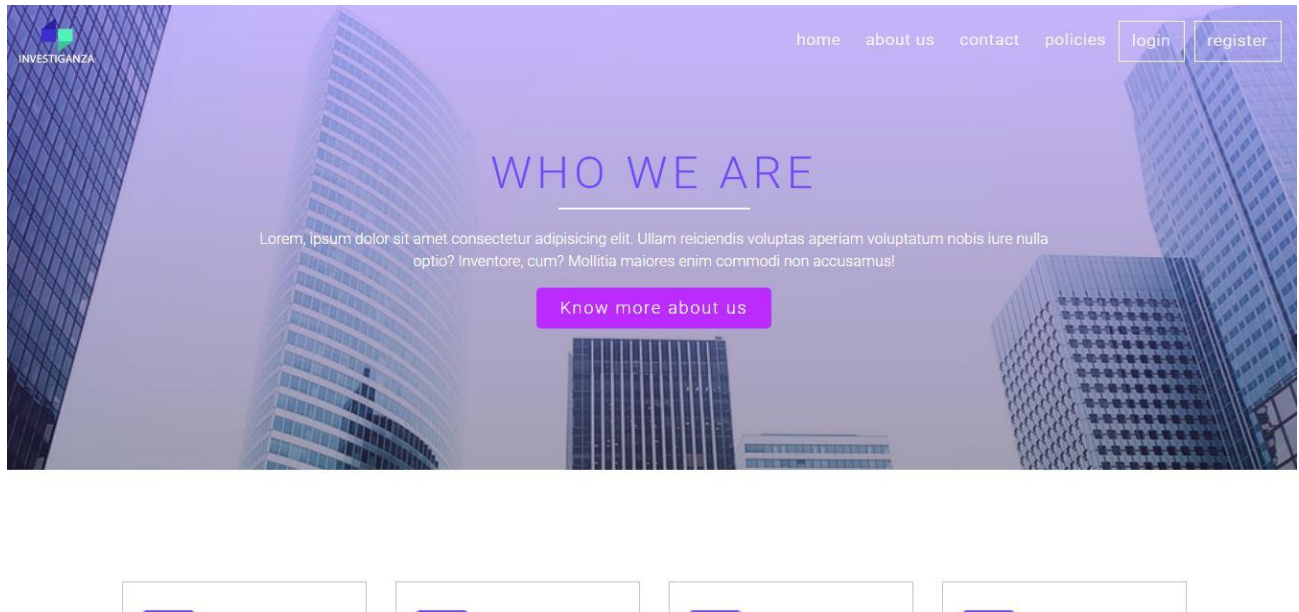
INVESTIGANZA

home about us contact policies login register

WHO WE ARE

Lorem, ipsum dolor sit amet consectetur adipisicing elit. Ullam reiciendis voluptas aperiam voluptatum nobis iure nulla optio? Inventore, cum? Mollitia maiores enim commodi non accusamus!

Know more about us